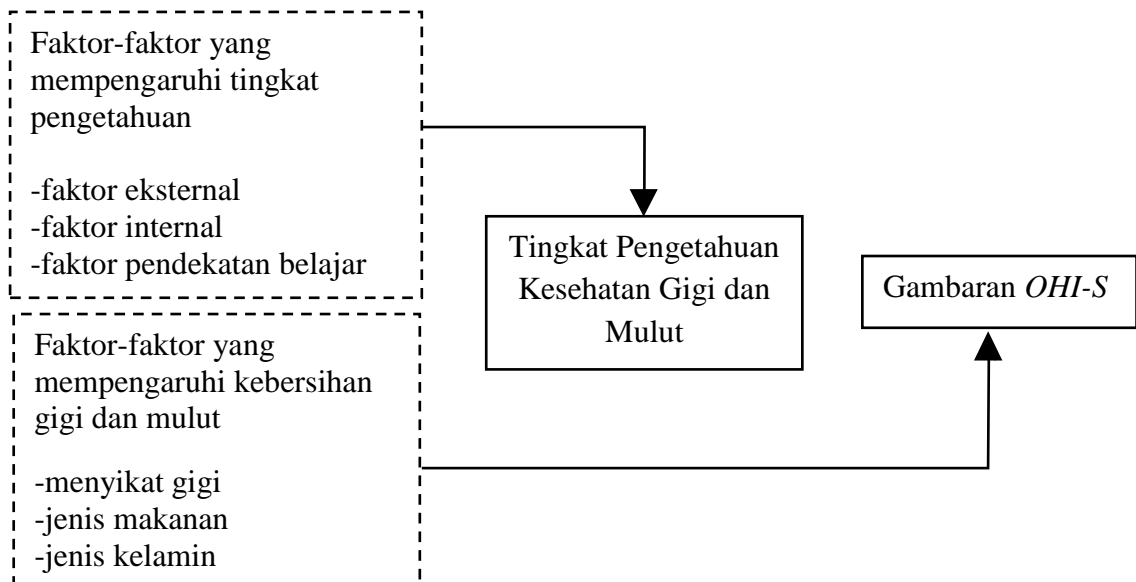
Faktor-faktor yang mempengaruhi tingkat pengetahuan

-faktor eksternal
-faktor internal
-faktor pendekatan belajar

Tingkat Pengetahuan Kesehatan Gigi dan Mulut

Gambaran *OHI-S*

Faktor-faktor yang mempengaruhi kebersihan gigi dan mulut

-menyikat gigi
-jenis makanan
-jenis kelamin